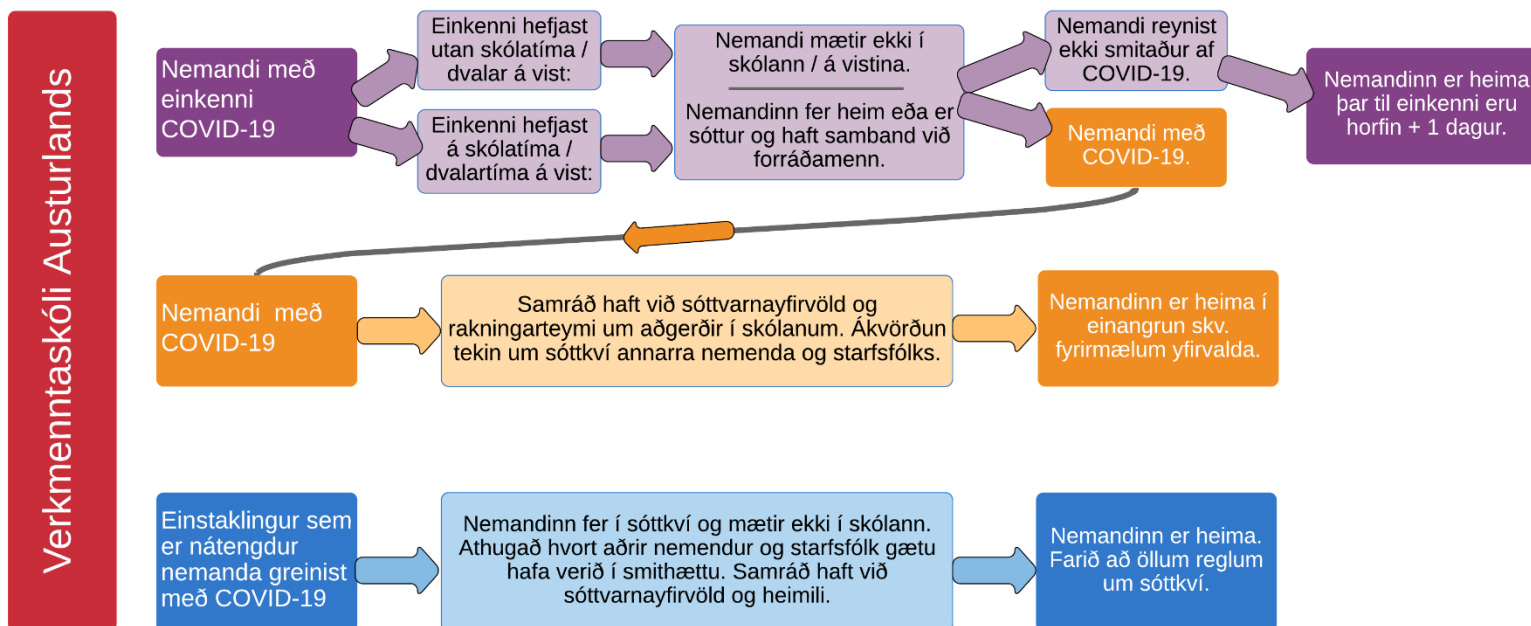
Verkmenntaskóli Austurlands

Nemandi með einkenni COVID-19

Einkenni hefjast utan skólatíma / dvalar á vist:

Einkenni hefjast á skólatíma / dvalartíma á vist:

Nemandi mætir ekki í skólann / á vistina.

Nemandinn fer heim eða er sóttur og haft samband við forráðamenn.

Nemandi reynist ekki smitaður af COVID-19.

Nemandinn er heima þar til einkenni eru horfin + 1 dagur.

Nemandi með COVID-19.

Nemandi með COVID-19

Samráð haft við sóttvarnayfirvöld og rakningarteymi um aðgerðir í skólanum. Ákvörðun tekin um sóttkví annarra nemenda og starfsfólks.

Nemandinn er heima í einangrun skv. fyrirmælum yfirvalda.

Einstaklingur sem er nátengdur nemanda greinist með COVID-19

Nemandinn fer í sóttkví og mætir ekki í skólann. Athugað hvort aðrir nemendur og starfsfólk gætu hafa verið í smithættu. Samráð haft við sóttvarnayfirvöld og heimili.

Nemandinn er heima. Farið að öllum reglum um sóttkví.